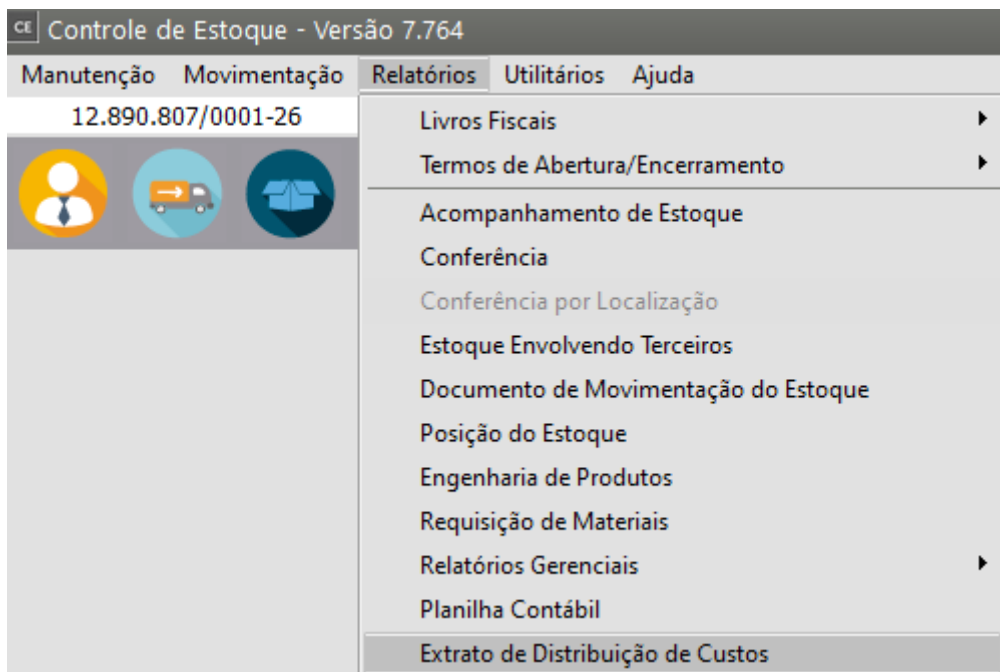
CE Controle de Estoque - Versão 7.764

Manutenção Movimentação Relatórios Utilitários Ajuda

12.890.807/0001-26

Livros Fiscais
Termos de Abertura/Encerramento
Acompanhamento de Estoque
Conferência
Conferência por Localização
Estoque Envolvendo Terceiros
Documento de Movimentação do Estoque
Posição do Estoque
Engenharia de Produtos
Requisição de Materiais
Relatórios Gerenciais
Planilha Contábil
Extrato de Distribuição de Custos